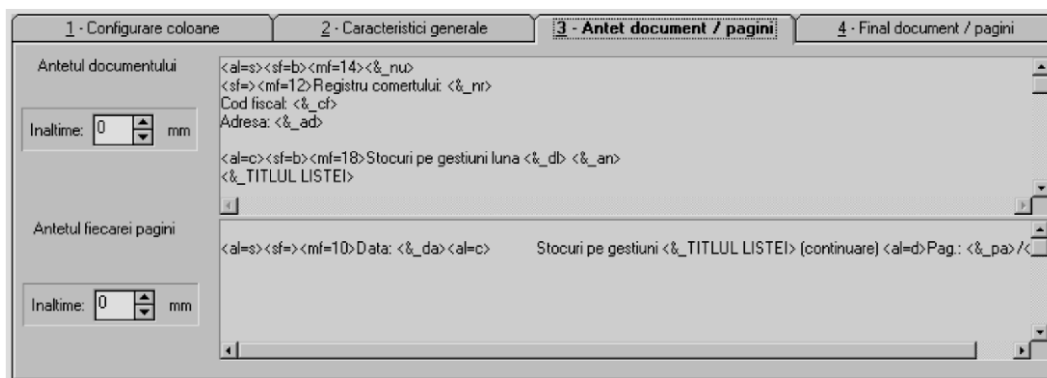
1 - Configurare coloane | 2 - Caracteristici generale | 3 - Antet document / pagini | 4 - Final document / pagini

Antetul documentului

Inaltime: 0 mm

<al=s><sf=b><mf=14><&_nu>
<sf=><mf=12>Registru comertului: <&_nr>
Cod fiscal: <&_cf>
Adresa: <&_ad>

<al=c><sf=b><mf=18>Stocuri pe gestiuni luna <&_dl> <&_an>
<&_TITLUL LISTEI>

Antetul fiecarei pagini

Inaltime: 0 mm

<al=s><sf=><mf=10>Data: <&_da><al=c> Stocuri pe gestiuni <&_TITLUL LISTEI> (continuare) <al=d>Pag.: <&_pa>/<